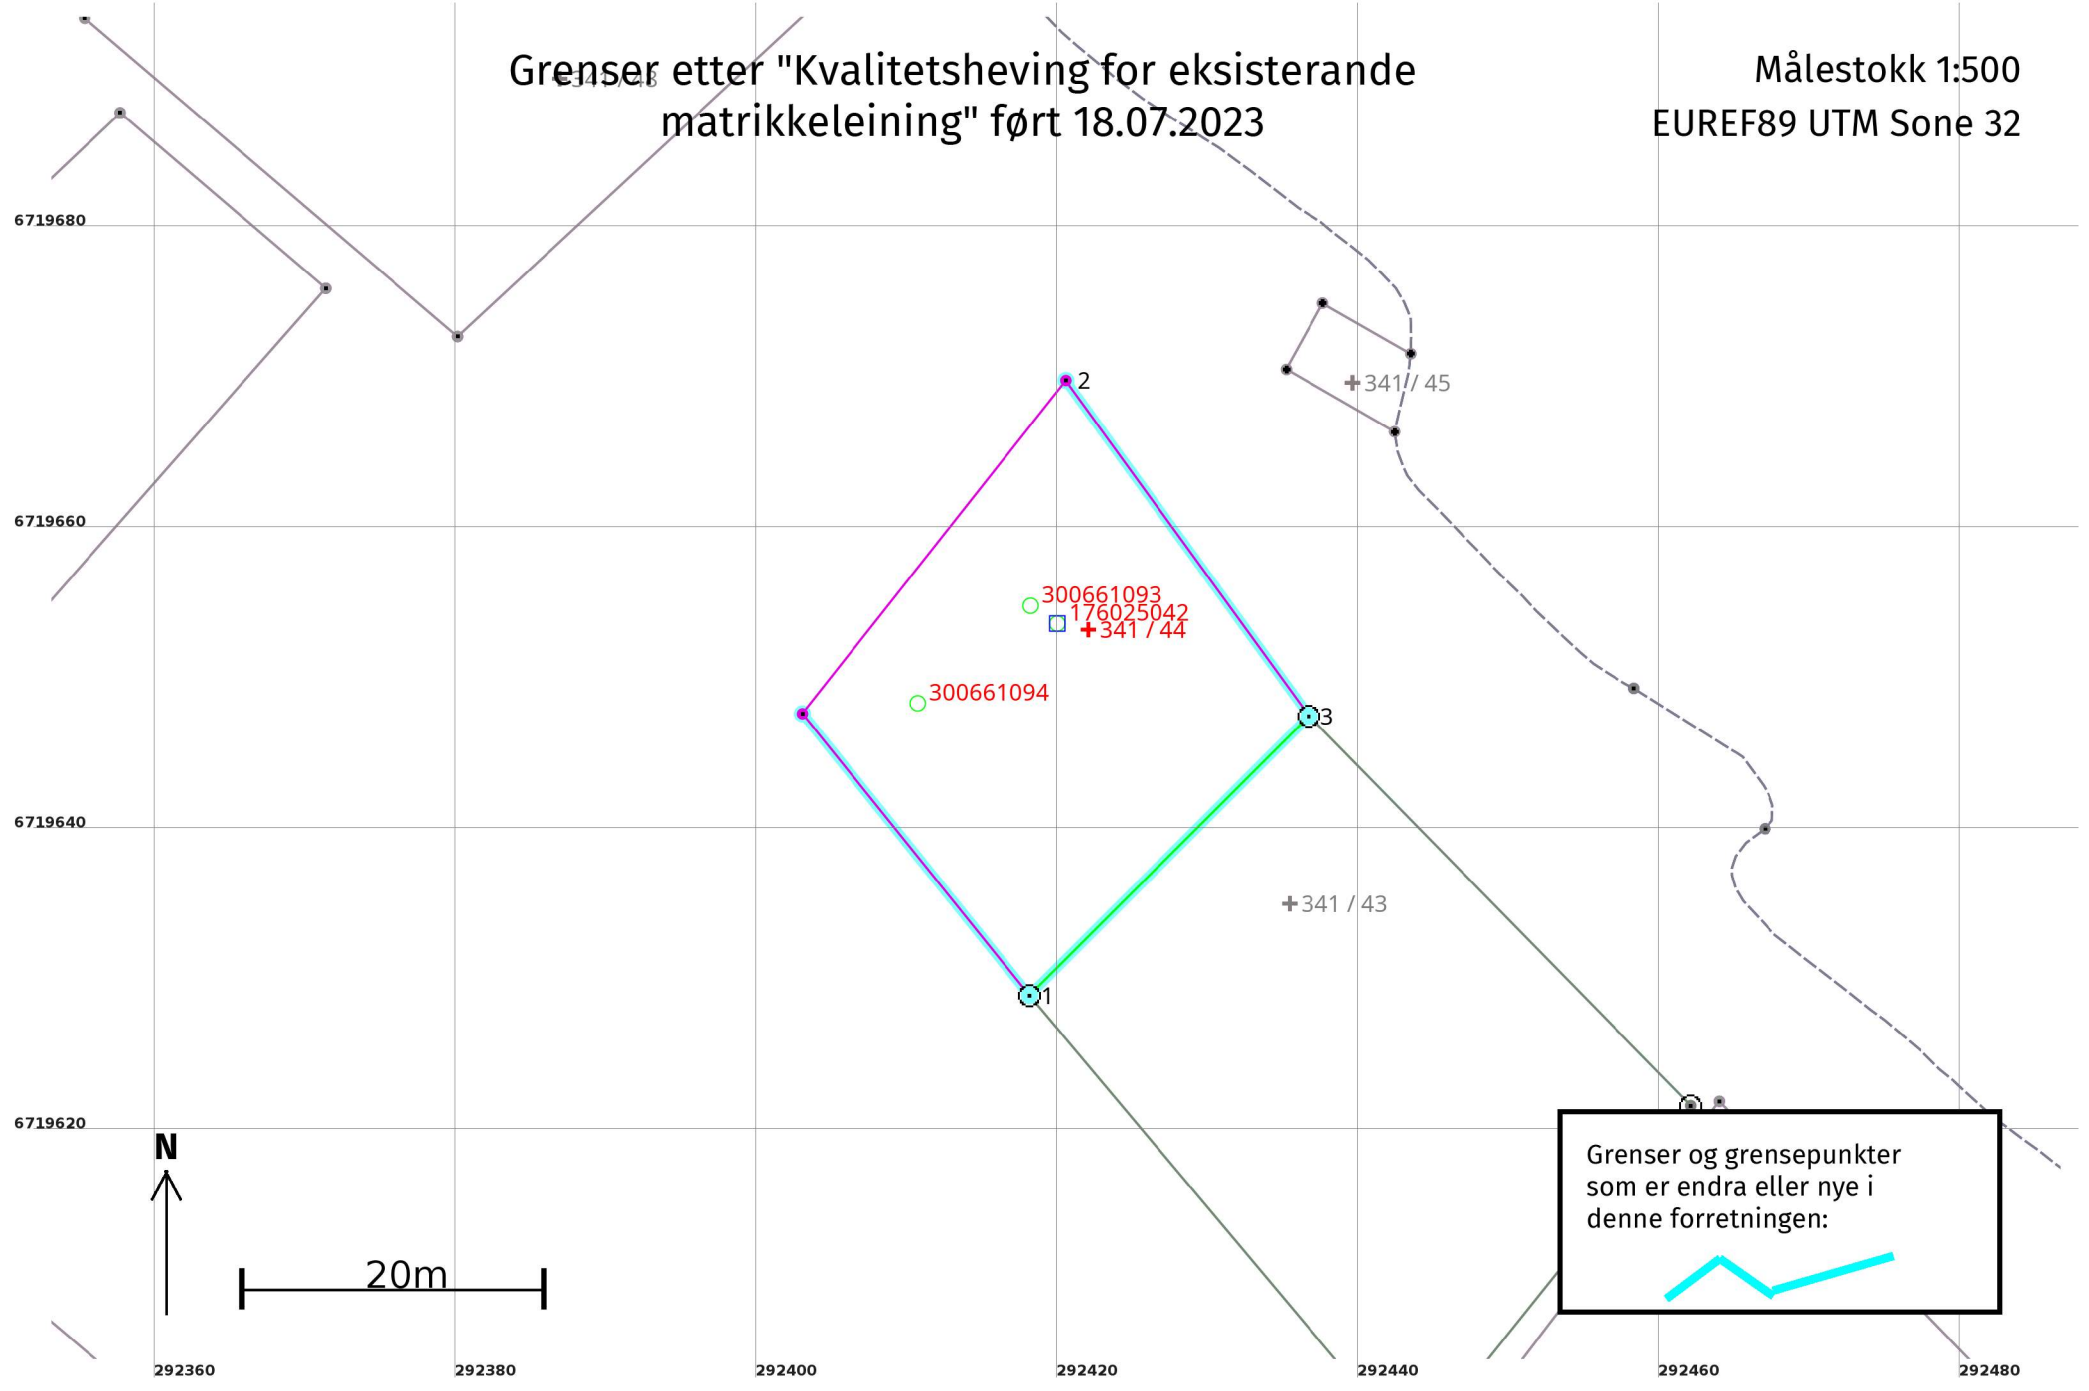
Grenser etter "Kvalitetsheving for eksisterande matrikkeleining" ført 18.07.2023

Målestokk 1:500
EUREF89 UTM Sone 32

341 / 48

6719680

6719660

6719640

6719620

2

3

1

341 / 45

300661093
176025042
341 / 44

300661094

341 / 43

N

20m

Grenser og grensepunkter som er endra eller nye i denne forretningen:

292360
292380
292400
292420
292440
292460
292480